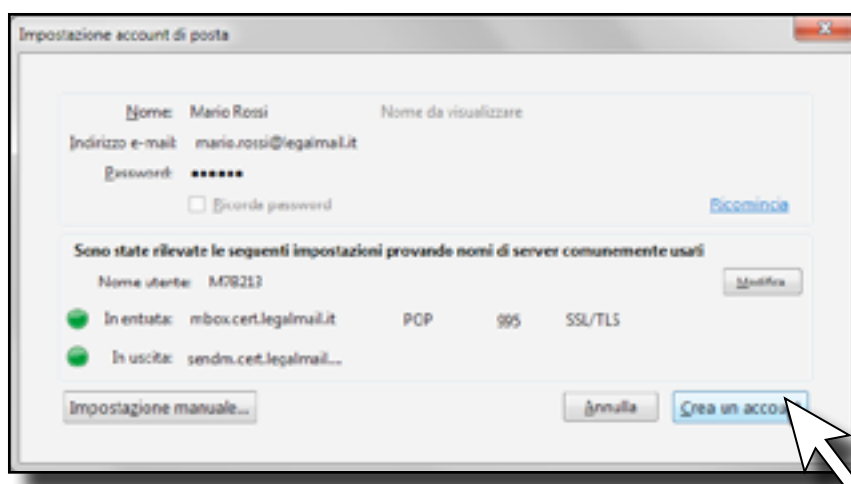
Impostazione account di posta

Nome: Mario Rossi Nome da visualizzare
Indirizzo e-mail: mario.rossi@legalmail.it
Password: ••••••
Ricorda password
Ricomincia

Sono state rilevate le seguenti impostazioni provando nomi di server comunemente usati
Nome utente: M7B213
Modifica
In entrata: mbox.cert.legalmail.it POP 995 SSL/TLS
In uscita: sendm.cert.legalmail....

Impostazione manuale...
Annulla
Crea un accou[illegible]